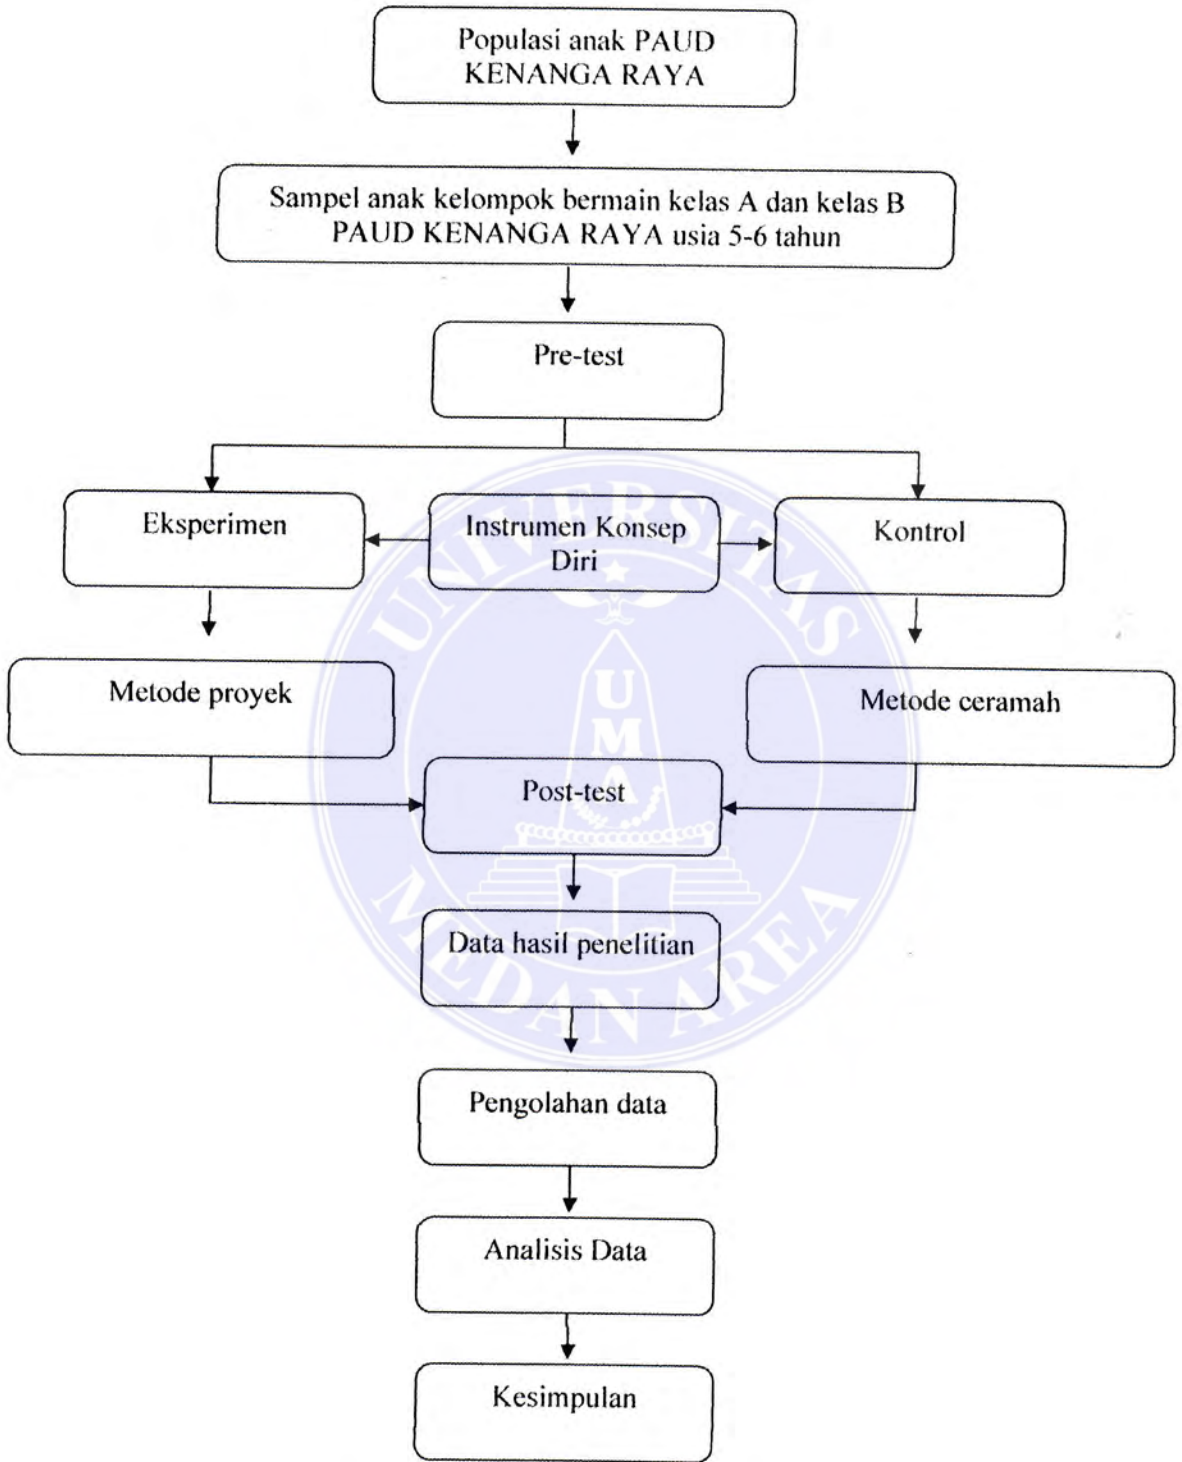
Populasi anak PAUD KENANGA RAYA

Sampel anak kelompok bermain kelas A dan kelas B PAUD KENANGA RAYA usia 5-6 tahun

Pre-test

Eksperimen

Instrumen Konsep Diri

Kontrol

Metode proyek

Metode ceramah

Post-test

Data hasil penelitian

Pengolahan data

Analisis Data

Kesimpulan

UNIVERSITAS MEDAN AREA

UMA